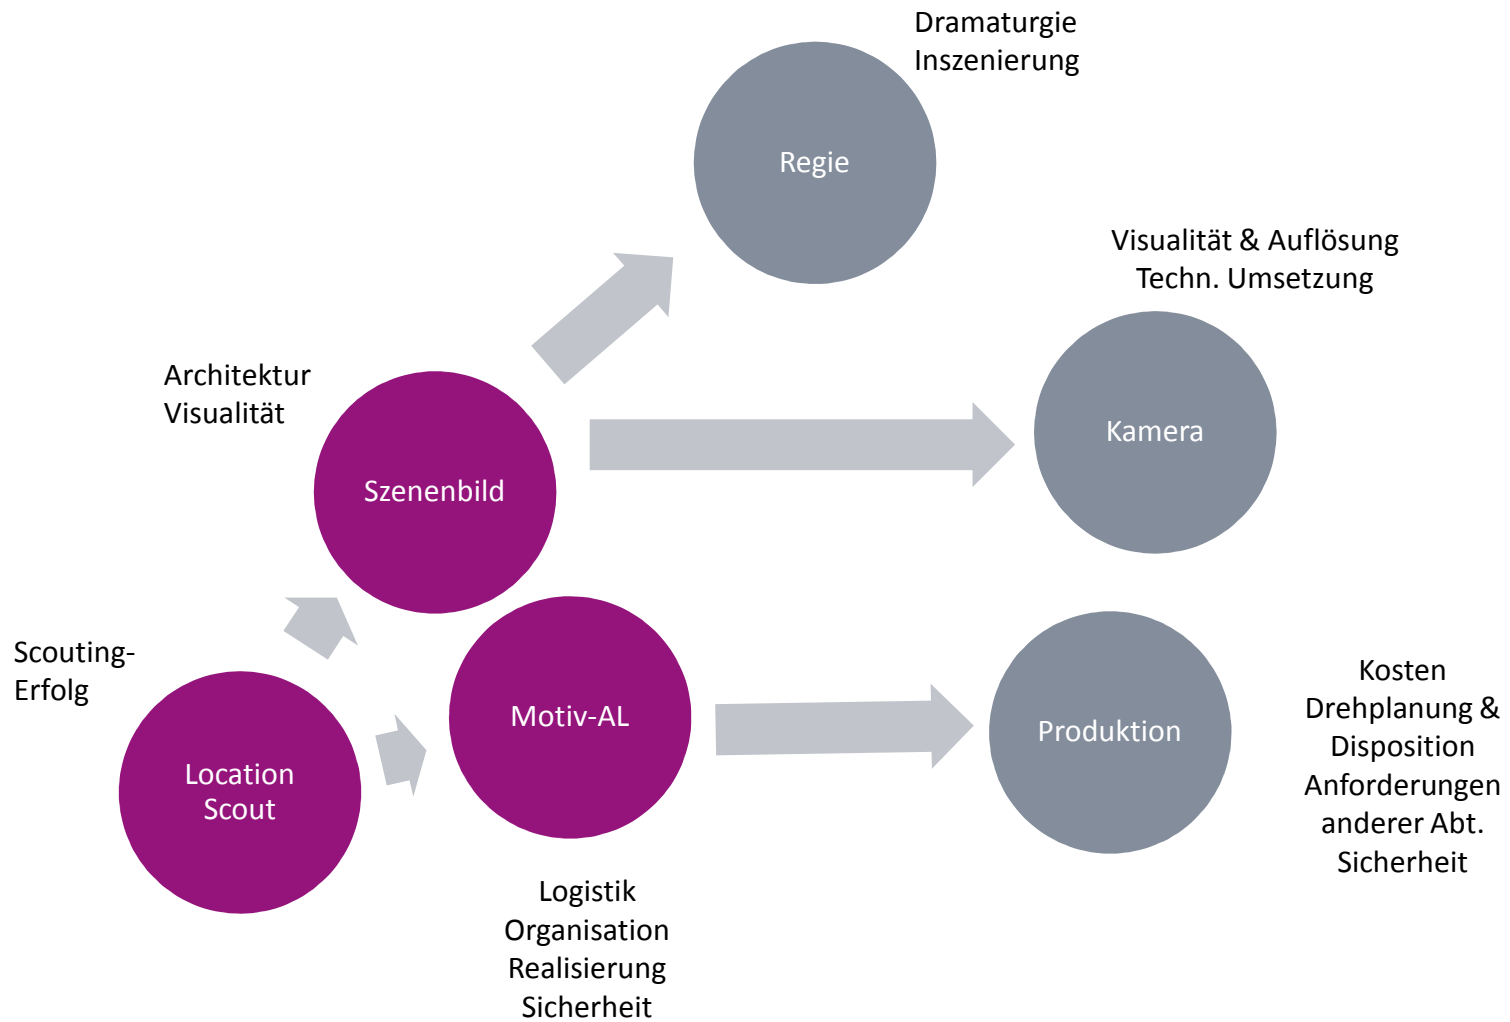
Dramaturgie
Inszenierung

Regie

Visualität & Auflösung
Techn. Umsetzung

Architektur
Visualität

Kamera

Szenenbild

Scouting-
Erfolg

Motiv-AL

Produktion

Kosten
Drehplanung &
Disposition
Anforderungen
anderer Abt.
Sicherheit

Location
Scout

Logistik
Organisation
Realisierung
Sicherheit